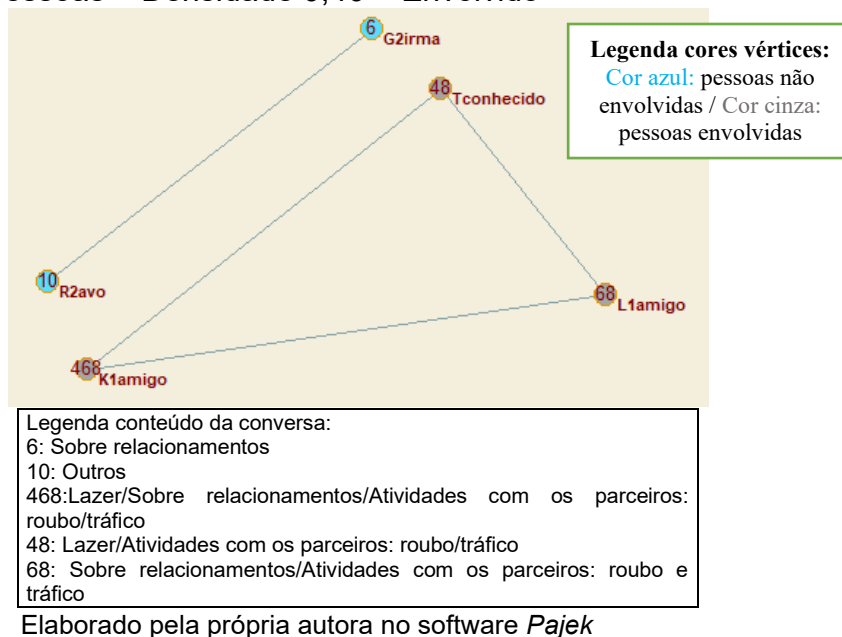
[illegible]essoas – Densidade 0,40 – Envolvido

Legenda cores vértices:
Cor azul: pessoas não envolvidas / Cor cinza: pessoas envolvidas

6 G2irma
48 Tconhecido
10 R2avo
68 L1amigo
468 K1amigo

Legenda conteúdo da conversa:
6: Sobre relacionamentos
10: Outros
468:Lazer/Sobre relacionamentos/Atividades com os parceiros: roubo/tráfico
48: Lazer/Atividades com os parceiros: roubo/tráfico
68: Sobre relacionamentos/Atividades com os parceiros: roubo e tráfico

Elaborado pela própria autora no software *Pajek*